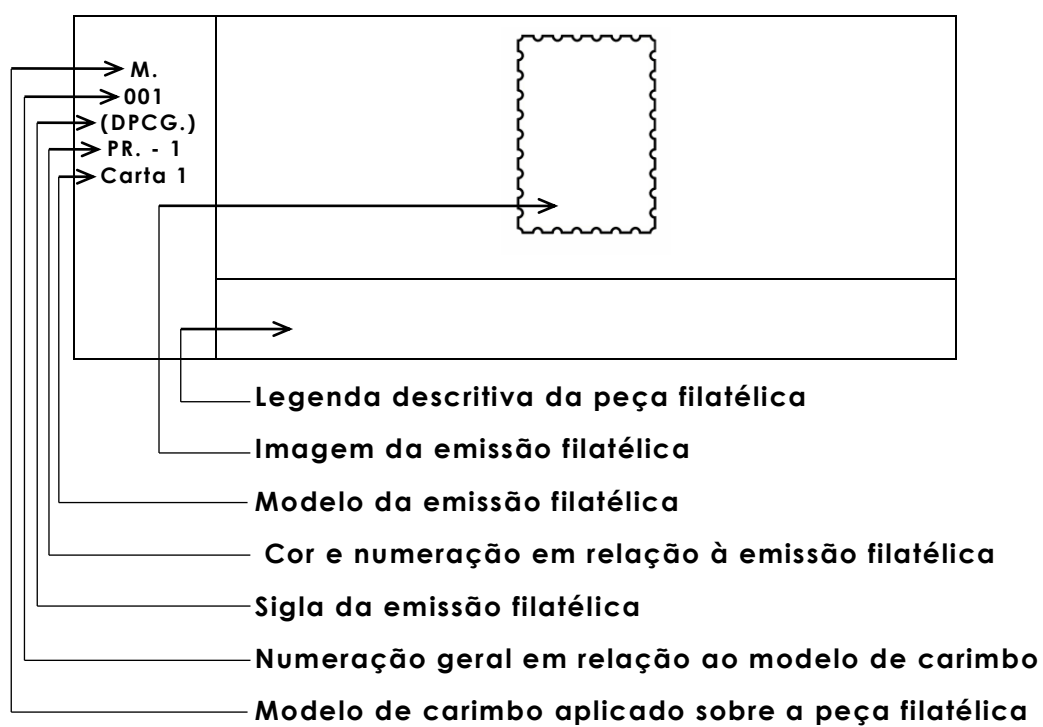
M.
001
(DPCG.)
PR. - 1
Carta 1

Legenda descritiva da peça filatélica

Imagem da emissão filatélica

Modelo da emissão filatélica

Cor e numeração em relação à emissão filatélica

Sigla da emissão filatélica

Numeração geral em relação ao modelo de carimbo

Modelo de carimbo aplicado sobre a peça filatélica